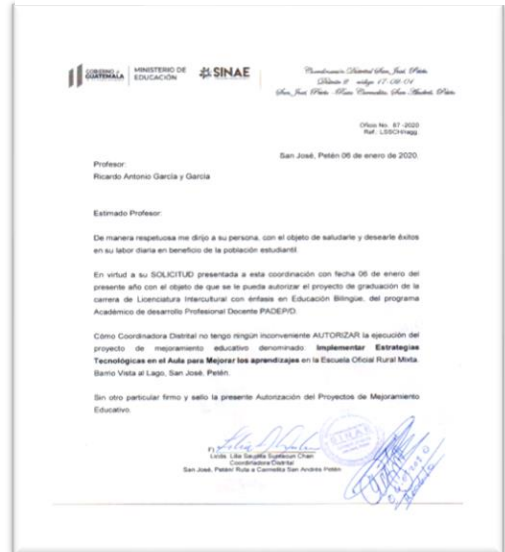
GOBIERNO de GUATEMALA | MINISTERIO DE EDUCACIÓN | SINAE

Coordinación Distrital San José, Petén
Distrito 2 código 17-09-04
San José, Petén Ruta Carmelita, San Andrés, Petén

Oficio No. 67-2020
Ref.: LSSCH/nagg

San José, Petén 06 de enero de 2020.

Profesor:
Ricardo Antonio García y García

Estimado Profesor:

De manera respetuosa me dirijo a su persona, con el objeto de saludarle y desearle éxitos en su labor diaria en beneficio de la población estudiantil.

En virtud a su SOLICITUD presentada a esta coordinación con fecha 06 de enero del presente año con el objeto de que se le pueda autorizar el proyecto de graduación de la carrera de Licenciatura Intercultural con énfasis en Educación Bilingüe, del programa Académico de desarrollo Profesional Docente PADEP/D.

Cómo Coordinadora Distrital no tengo ningún inconveniente AUTORIZAR la ejecución del proyecto de mejoramiento educativo denominado: **Implementar Estrategias Tecnológicas en el Aula para Mejorar los aprendizajes** en la Escuela Oficial Rural Mixta, Barrio Vista al Lago, San José, Petén.

Sin otro particular firmo y sello la presente Autorización del Proyectos de Mejoramiento Educativo.

F)
Licda. Lilia Sucelda Sunteson Chan
Coordinadora Distrital
San José, Petén/ Ruta a Carmelita San Andrés Petén

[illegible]